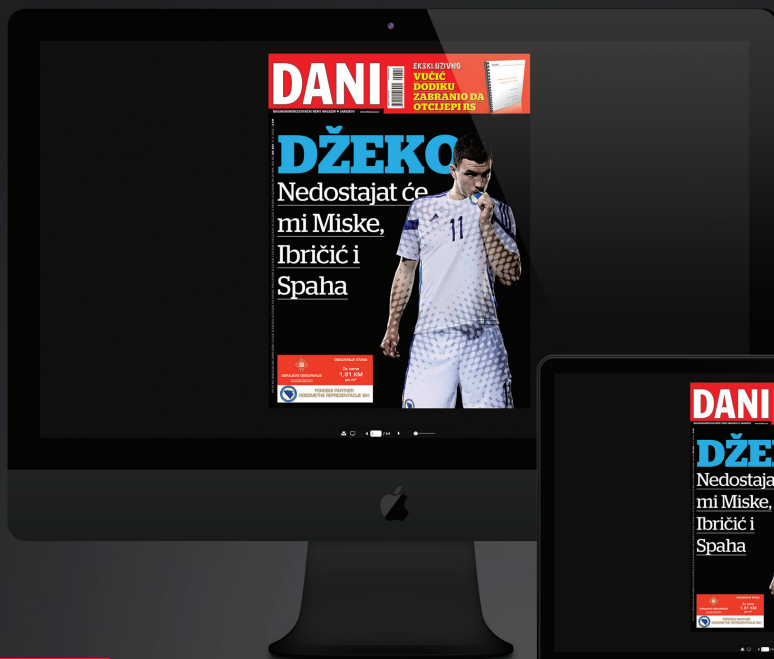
DANI

EKSKLUZIVNO
VUČIĆ DODIKU ZABRANIO DA OTCJEPI RS

BOSANSKOHERCEGOVAČKI NEWS MAGAZIN • SARAJEVO

DŽEKO
Nedostajat će mi Miske, Ibričić i Spaha

11

OSIGURAVAJUĆE DRUŠTVO
Za samo 1.81 KM po $m^2$
PONOSNI PARTNER NOGOMETNE REPREZENTACIJE BIH

DANI
DŽE
Nedostaja
mi Miske,
Ibričić i
Spaha
1.81 KM
NOGOMETNE REPREZENTACIJE BIH